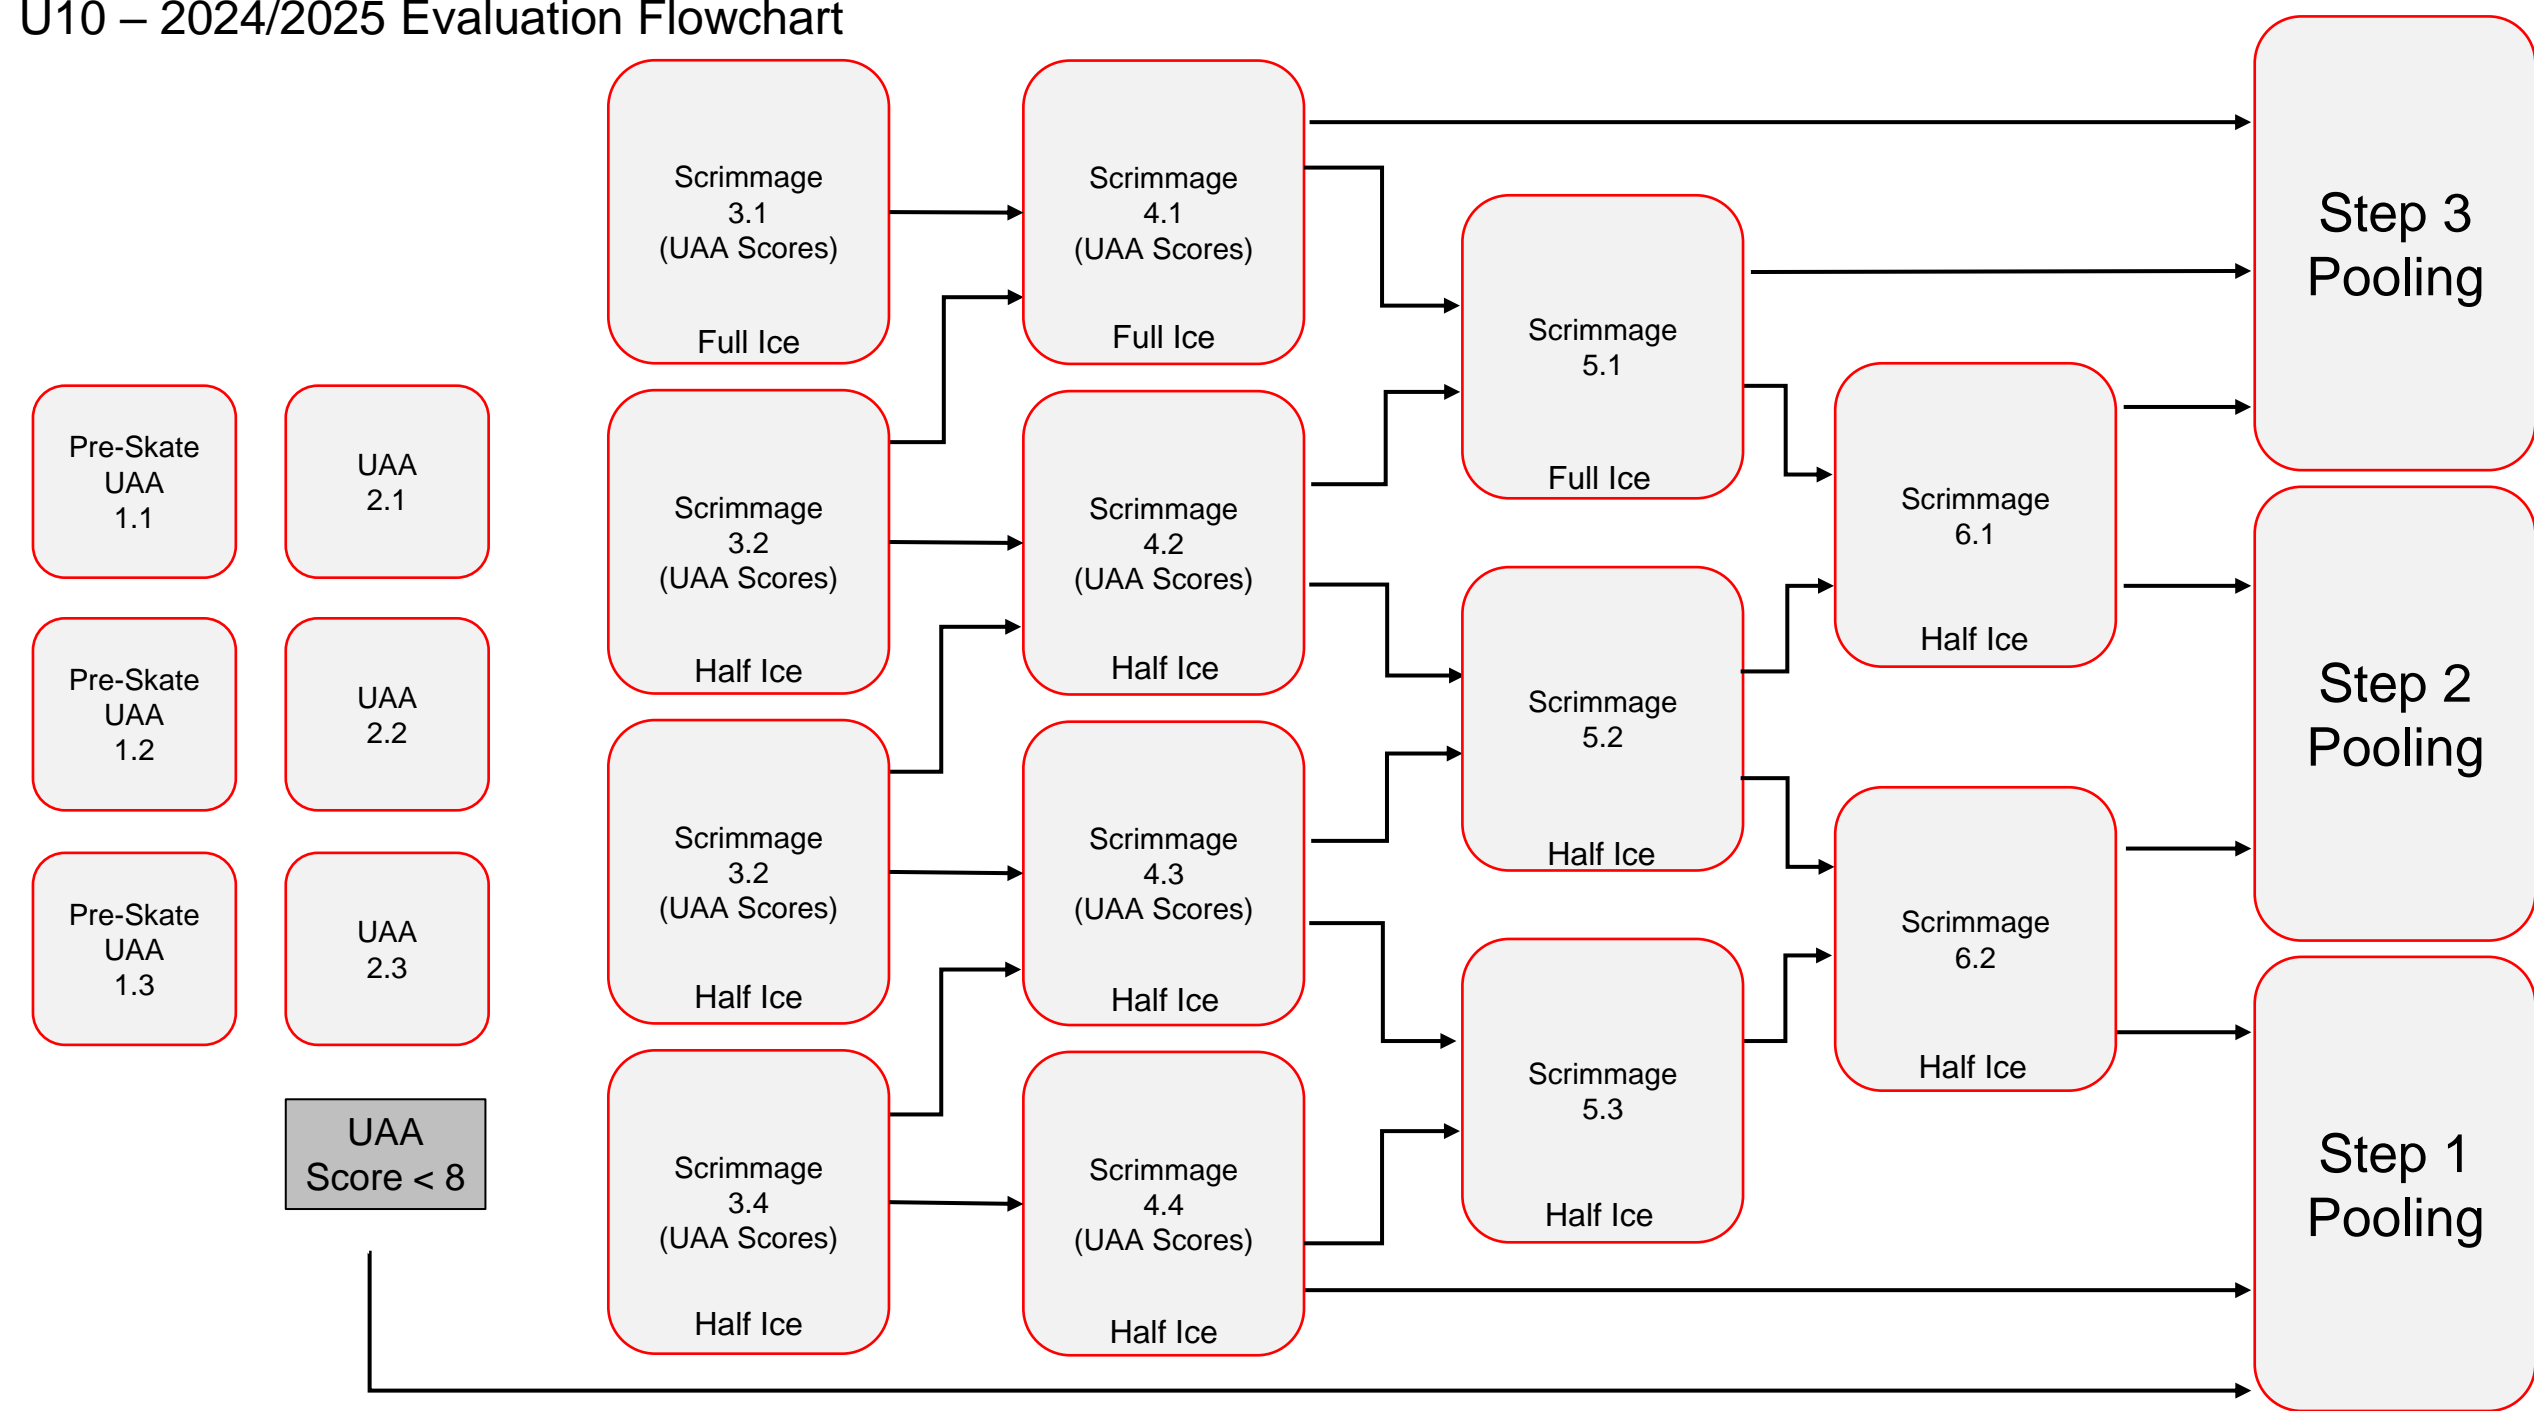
U10 – 2024/2025 Evaluation Flowchart

Pre-Skate UAA 1.1

Pre-Skate UAA 1.2

Pre-Skate UAA 1.3

UAA 2.1

UAA 2.2

UAA 2.3

UAA Score < 8

Scrimmage 3.1 (UAA Scores) Full Ice

Scrimmage 3.2 (UAA Scores) Half Ice

Scrimmage 3.2 (UAA Scores) Half Ice

Scrimmage 3.4 (UAA Scores) Half Ice

Scrimmage 4.1 (UAA Scores) Full Ice

Scrimmage 4.2 (UAA Scores) Half Ice

Scrimmage 4.3 (UAA Scores) Half Ice

Scrimmage 4.4 (UAA Scores) Half Ice

Scrimmage 5.1 Full Ice

Scrimmage 5.2 Half Ice

Scrimmage 5.3 Half Ice

Scrimmage 6.1 Half Ice

Scrimmage 6.2 Half Ice

Step 3 Pooling

Step 2 Pooling

Step 1 Pooling